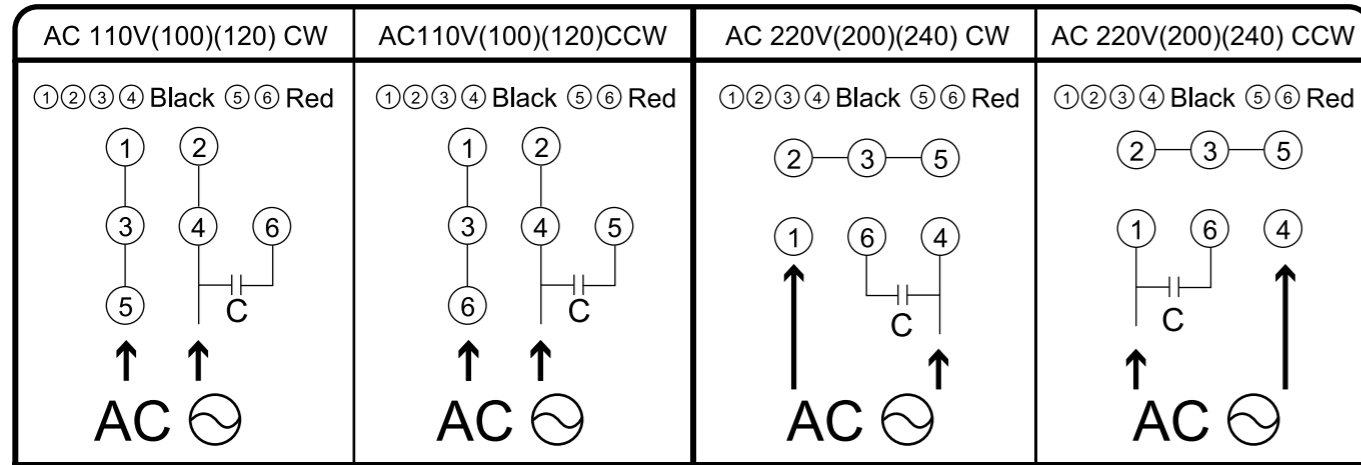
| AC 110V(100)(120) CW | AC110V(100)(120)CCW | AC 220V(200)(240) CW | AC 220V(200)(240) CCW |
|---|---|---|---|
| ①②③④ Black ⑤⑥ Red | ①②③④ Black ⑤⑥ Red | ①②③④ Black ⑤⑥ Red | ①②③④ Black ⑤⑥ Red |
| ① ② ③ ④ ⑥ ⑤ C AC | ① ② ③ ④ ⑤ ⑥ C AC | ② ③ ⑤ ① ⑥ ④ C AC | ② ③ ⑤ ① ⑥ ④ C AC |